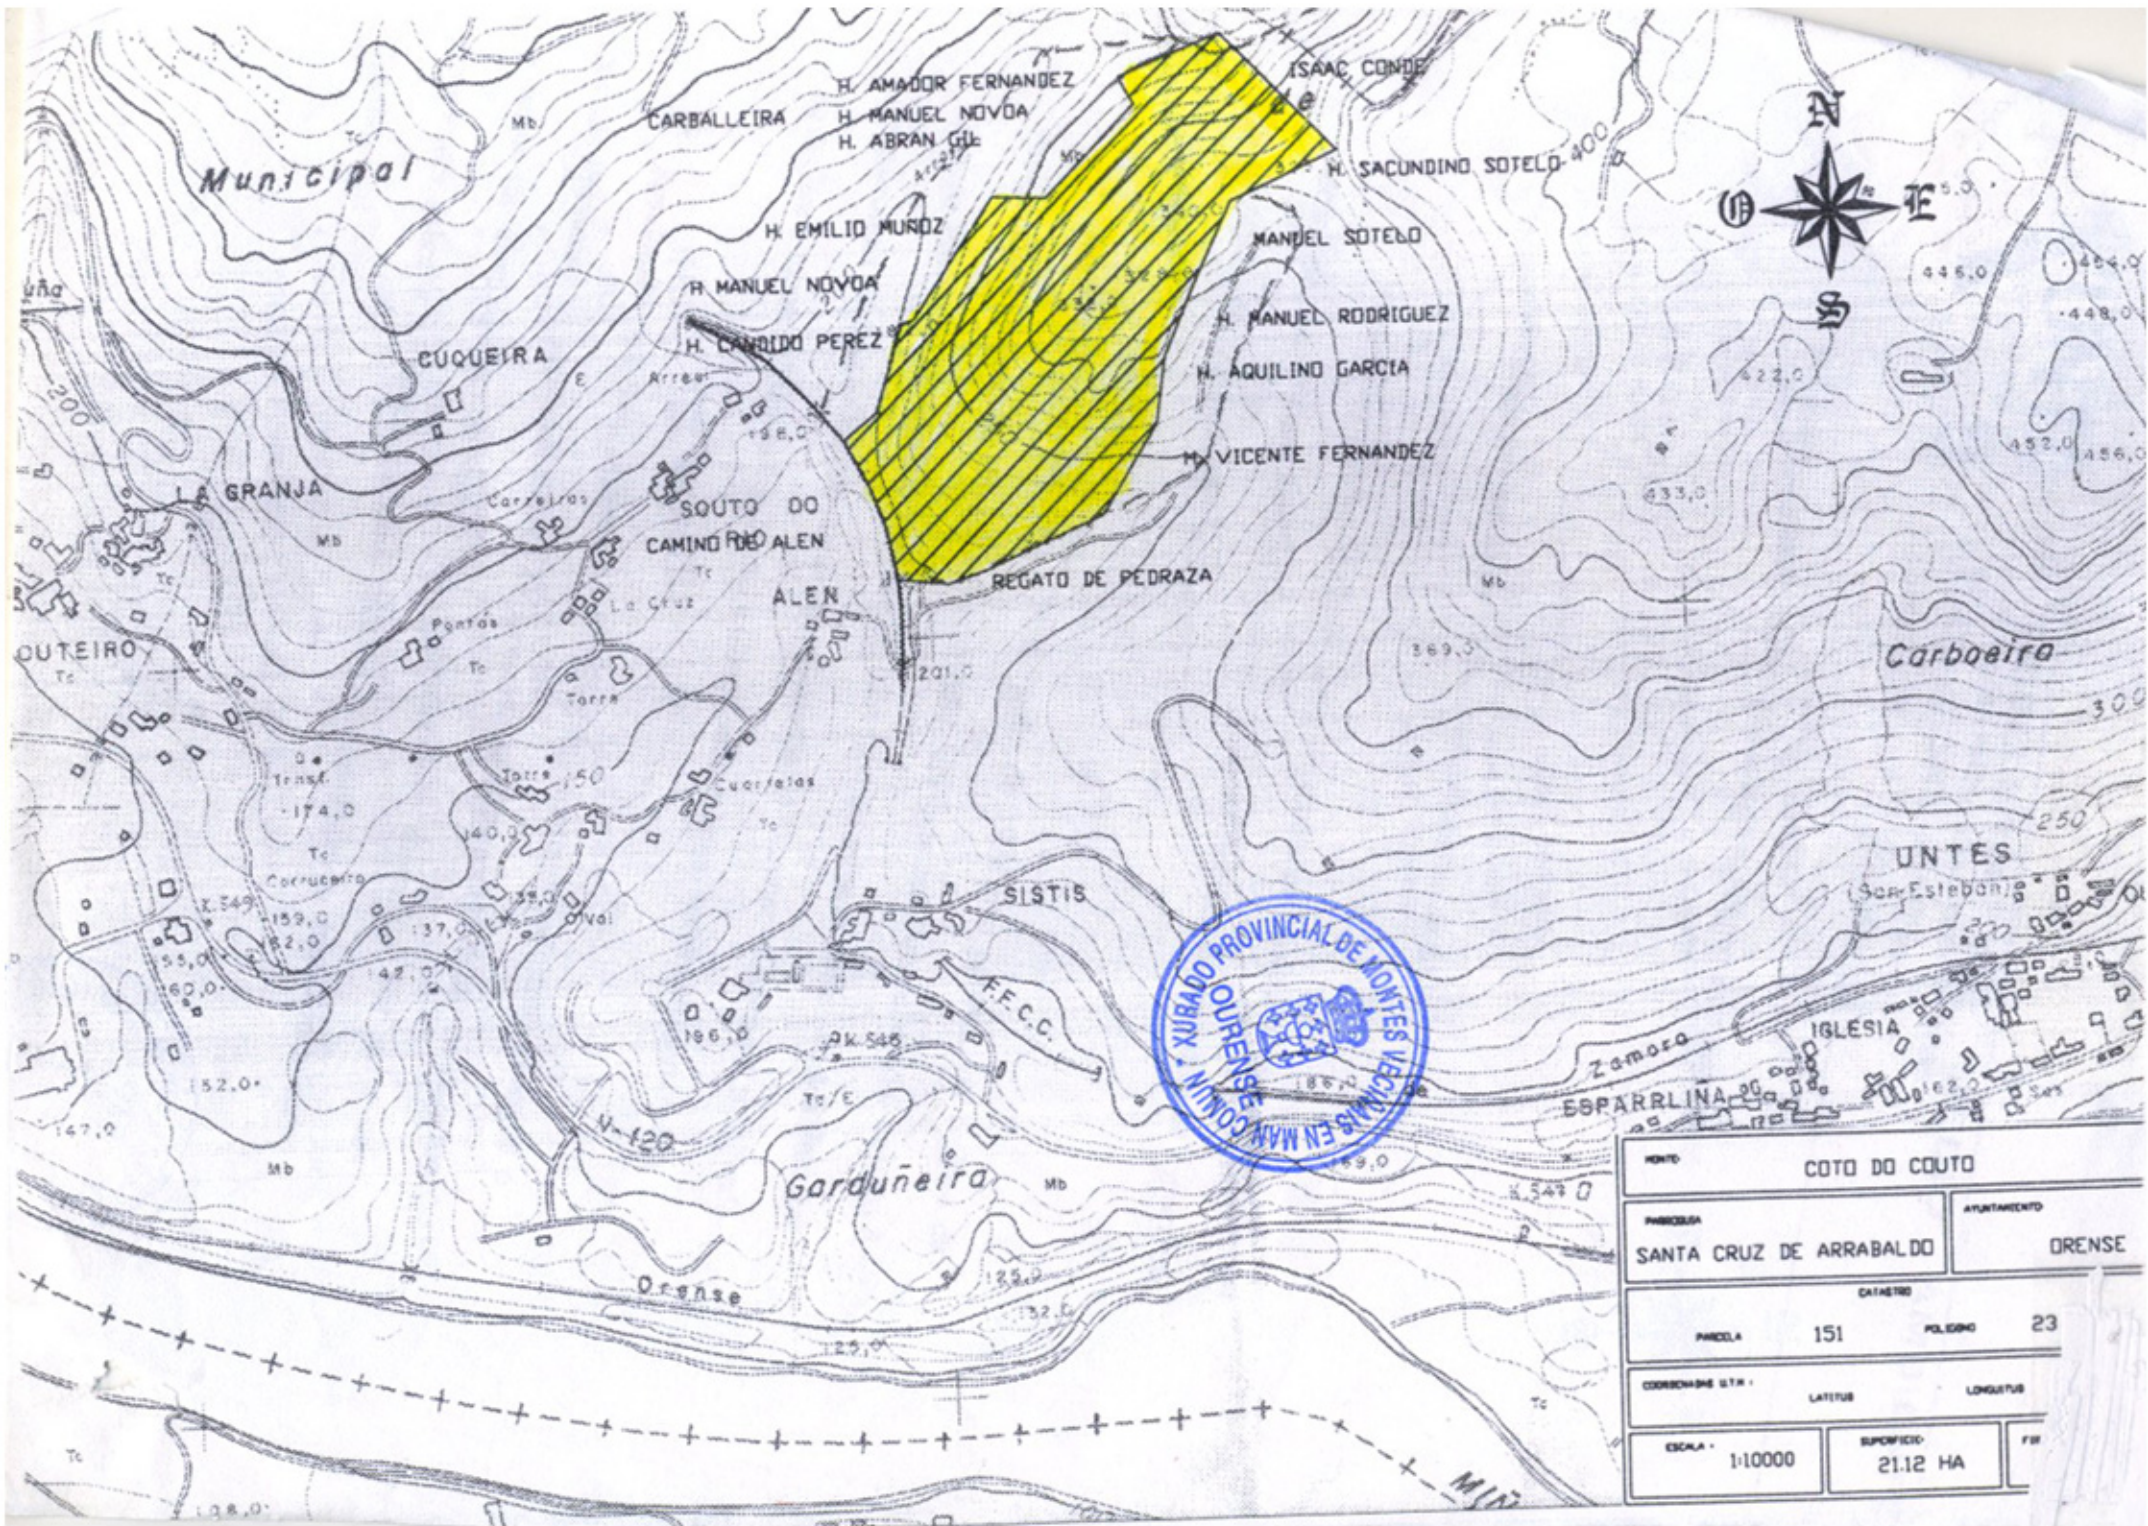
Municipal

CARBALLEIRA

H. AMADOR FERNANDEZ
H. MANUEL NOVOA
H. ABRAN GIL

ISAAC CONDE

H. SACUNDINO SOTELO

400

N
O E
S

H. EMILIO MUÑOZ

MANUEL SOTELO

H. MANUEL NOVOA

H. CANDIDO PEREZ

H. MANUEL RODRIGUEZ

H. AQUILINO GARCIA

CUQUEIRA

H. VICENTE FERNANDEZ

LA GRANJA

SOUTO DO RIO

CAMINO DE ALEN

ALEN

REGATO DE PEDRAZA

OUTEIRO

Carboeira

300

250

UNTES
(San Esteban)

SISTIS

F.F.C.C.

IGLESIA

Zamora

ESPARRLIÑA

N-120

Garduñeira

Orense

XURADO PROVINCIAL DE MONTES VECIÑAIS EN MAN COMÚN
OURENSE

| MONTE | COTO DO COUTO | | |
|---|---|---|---|
| PARROQUIA SANTA CRUZ DE ARRABALDO | | AYUNTAMIENTO ORENSE | |
| CATASTRO | | | |
| PARCELA | 151 | POLIGONO | 23 |
| COORDENADAS U.T.M. | LATITUD | | LONGITUD |
| ESCALA 1:10000 | SUPERFICIE 21.12 HA | | |